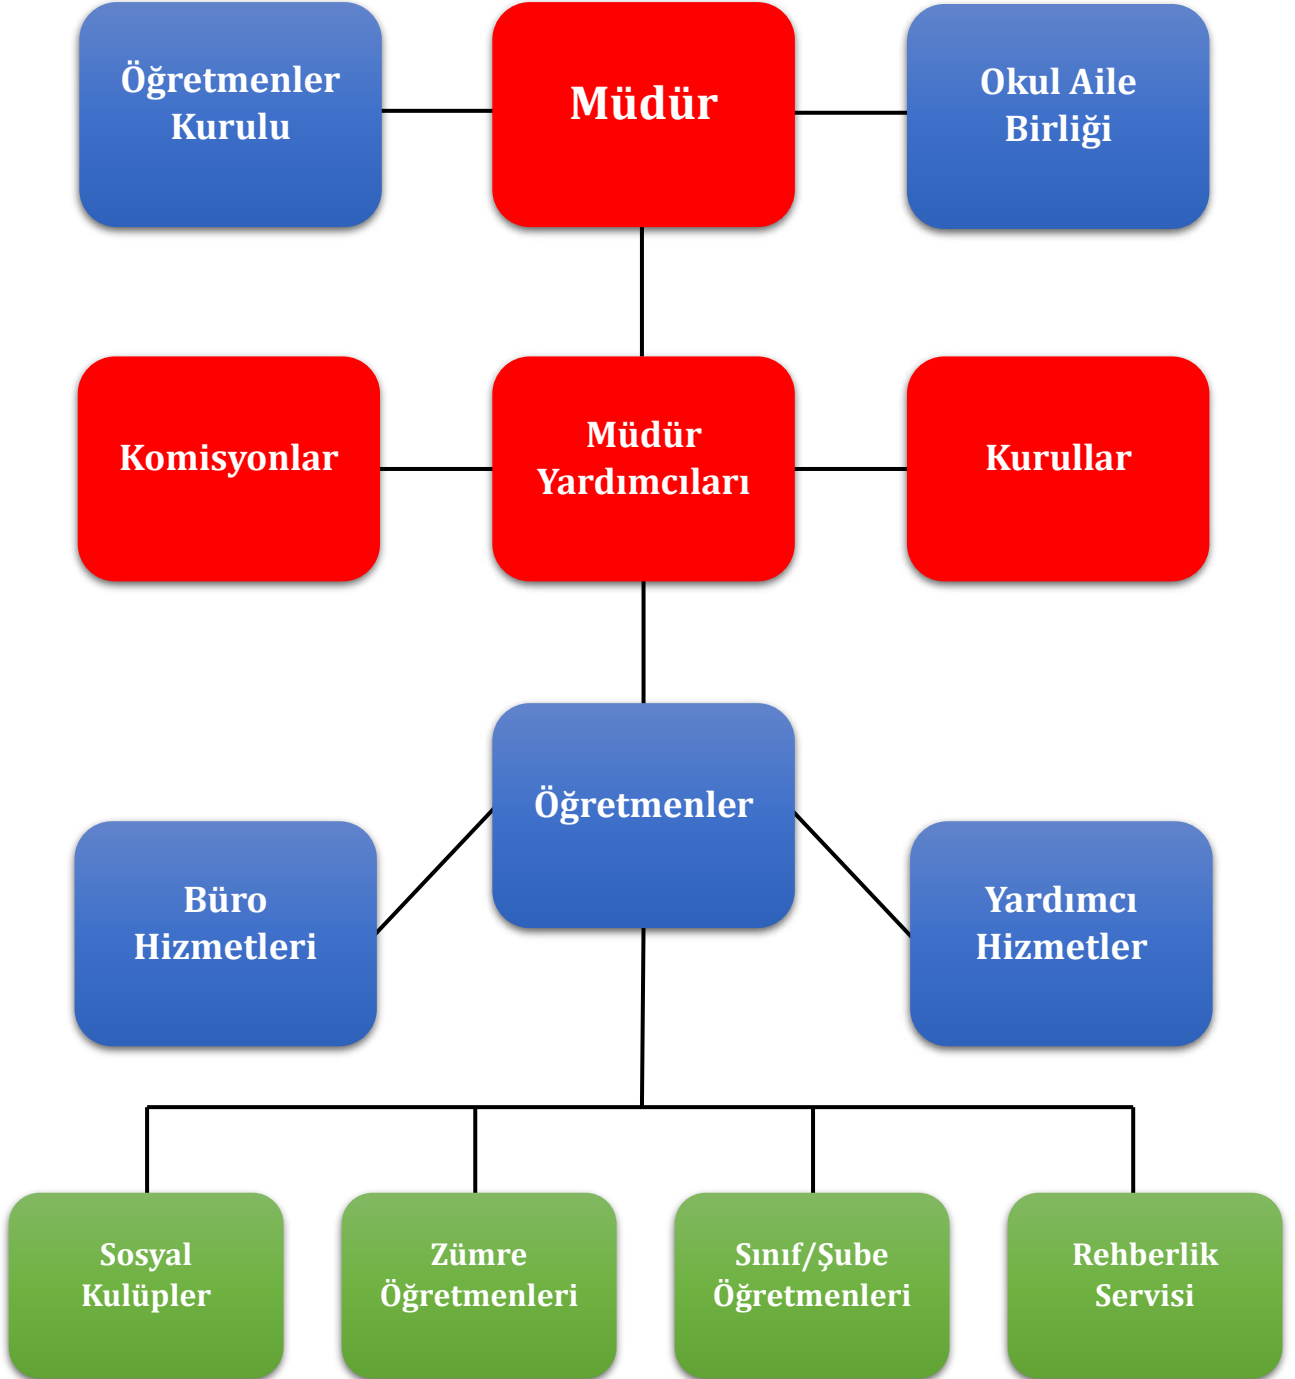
Öğretmenler Kurulu

Müdür

Okul Aile Birliği

Komisyonlar

Müdür Yardımcıları

Kurullar

Öğretmenler

Büro Hizmetleri

Yardımcı Hizmetler

Sosyal Kulüpler

Zümre Öğretmenleri

Sınıf/Şube Öğretmenleri

Rehberlik Servisi